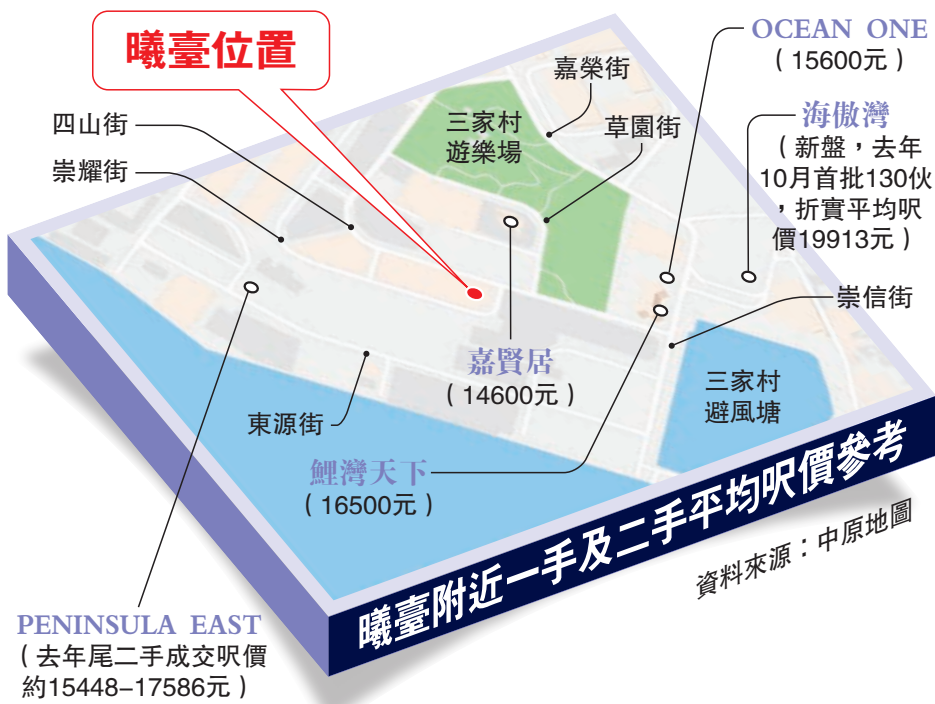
曦臺位置

四山街

崇耀街

三家村遊樂場

嘉榮街

草園街

OCEAN ONE
（15600元）

海傲灣
（新盤，去年10月首批130伙，折實平均呎價19913元）

崇信街

嘉賢居
（14600元）

東源街

三家村避風塘

鯉灣天下
（16500元）

PENINSULA EAST
（去年尾二手成交呎價約15448–17586元）

曦臺附近一手及二手平均呎價參考

資料來源：中原地圖